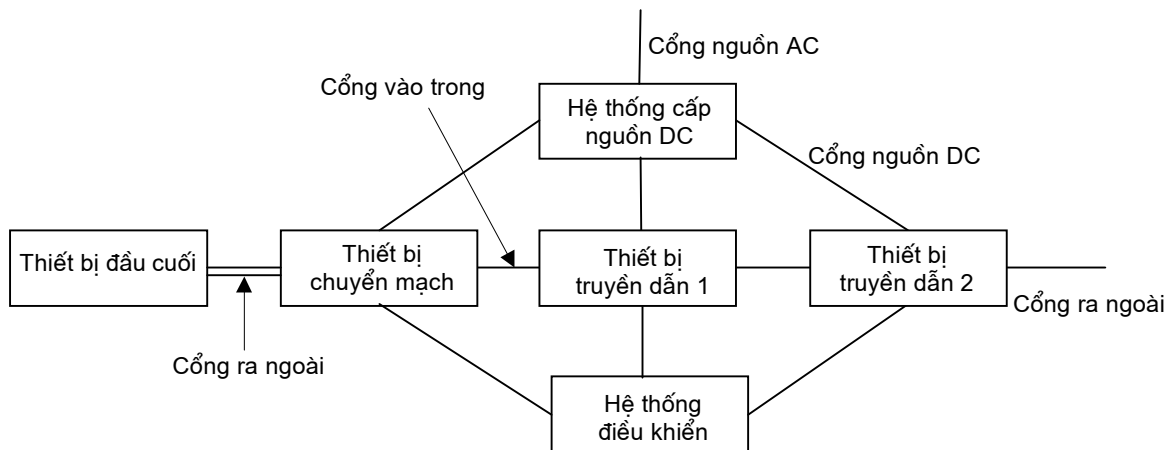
Cổng nguồn AC

Cổng vào trong

Hệ thống cấp nguồn DC

Cổng nguồn DC

Thiết bị đầu cuối

Thiết bị chuyển mạch

Thiết bị truyền dẫn 1

Thiết bị truyền dẫn 2

Cổng ra ngoài

Cổng ra ngoài

Hệ thống điều khiển